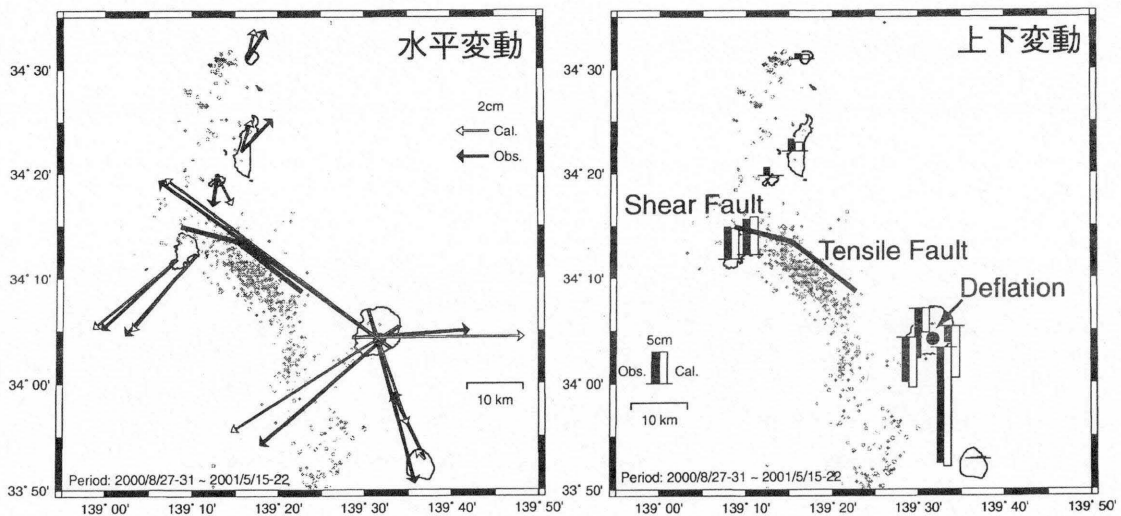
水平変動

2cm
Cal.
Obs.

34° 30'
34° 20'
34° 10'
34° 00'
33° 50'

10 km

Period: 2000/8/27-31 ~ 2001/5/15-22

139° 00' 139° 10' 139° 20' 139° 30' 139° 40' 139° 50'

上下変動

34° 30'
34° 20'
34° 10'
34° 00'
33° 50'

Shear Fault
Tensile Fault
Deflation

5cm
Obs. Cal.

10 km

Period: 2000/8/27-31 ~ 2001/5/15-22

139° 00' 139° 10' 139° 20' 139° 30' 139° 40' 139° 50'